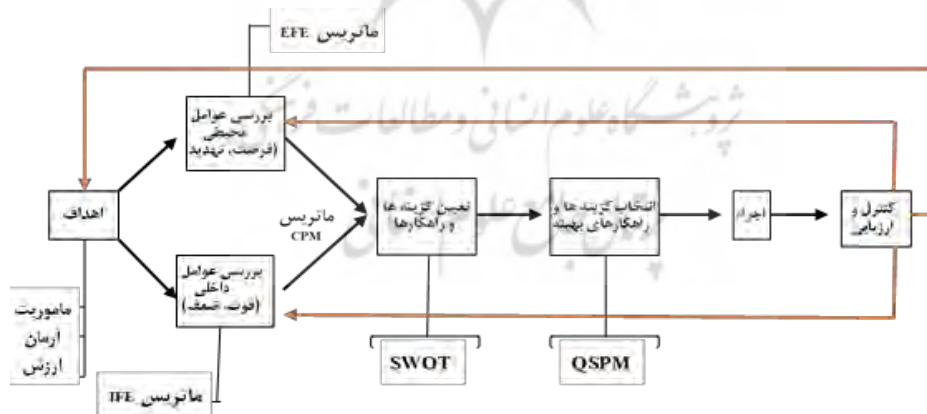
ماتریس EFE

بررسی عوامل محیطی (فرصت، تهدید)

اهداف

ماتریس CPM

تعیین گزینه ها و راهکارها

انتخاب گزینه ها و راهکارهای بهینه

اجرا

کنترل و ارزیابی

بررسی عوامل داخلی (قوت، ضعف)

ماموریت
آرمان
ارزش

SWOT

QSPM

ماتریس IFE

پژوهشگاه علوم انسانی و مطالعات فرهنگی